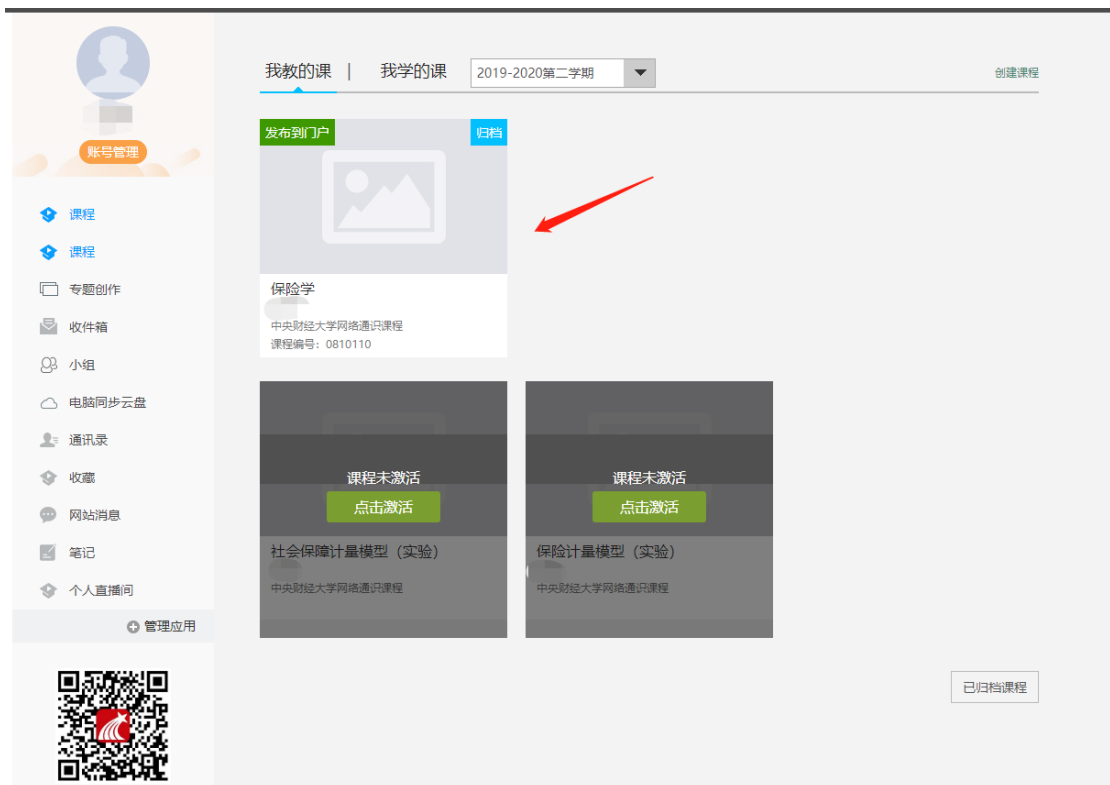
账号管理

课程
课程
专题创作
收件箱
小组
电脑同步云盘
通讯录
收藏
网站消息
笔记
个人直播间
管理应用

我教的课 | 我学的课 2019-2020第二学期

创建课程

发布到门户
归档

保险学
中央财经大学网络通识课程
课程编号：0810110

课程未激活
点击激活
社会保障计量模型（实验）
中央财经大学网络通识课程

课程未激活
点击激活
保险计量模型（实验）
中央财经大学网络通识课程

已归档课程